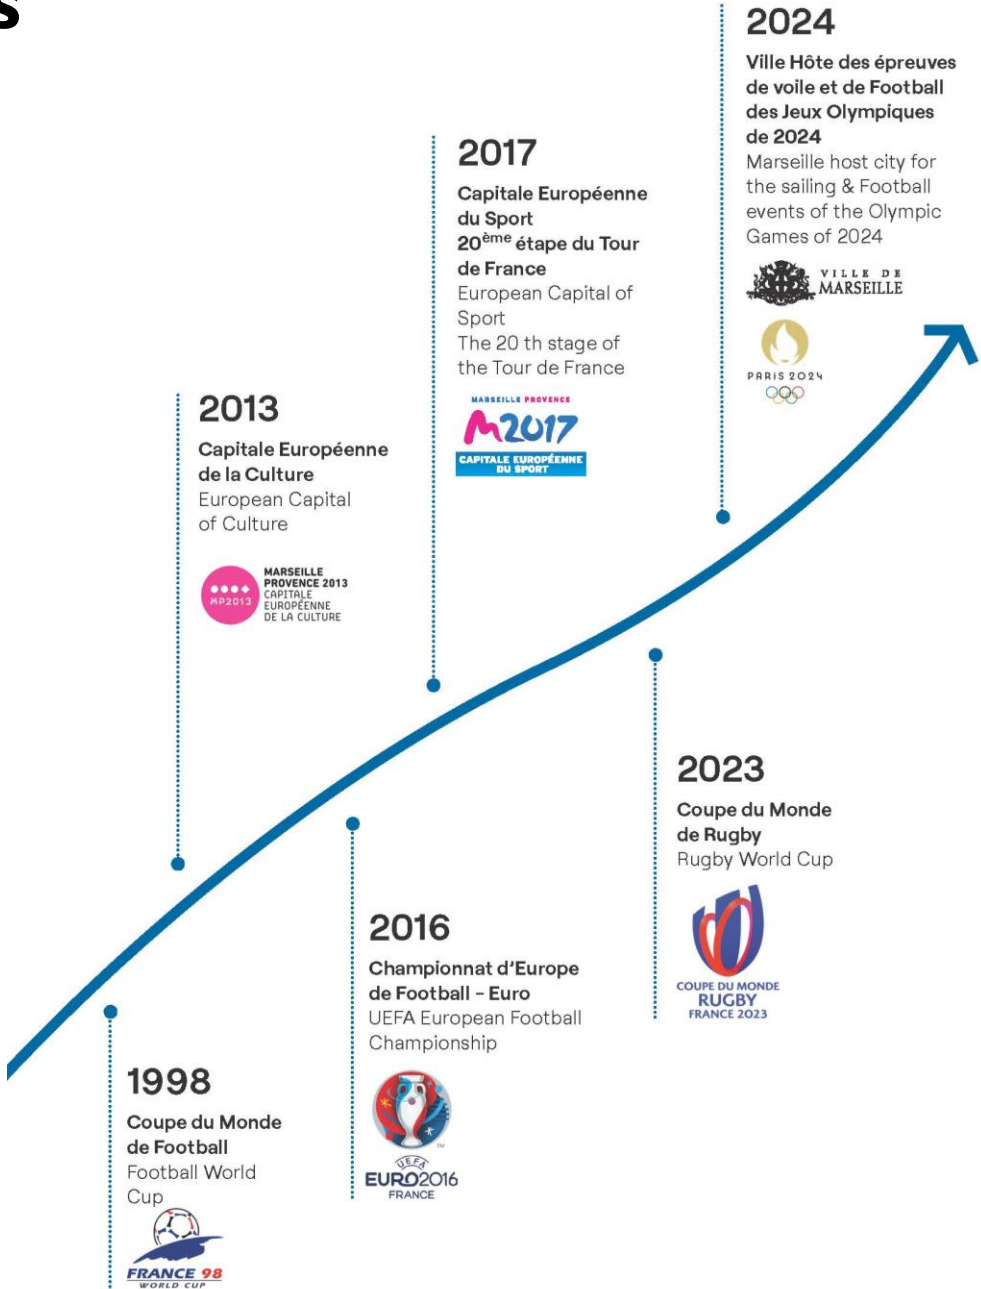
2024
Ville Hôte des épreuves de voile et de Football des Jeux Olympiques de 2024
Marseille host city for the sailing & Football events of the Olympic Games of 2024

VILLE DE MARSEILLE

PARIS 2024

2017
Capitale Européenne du Sport
$20^{ème}$ étape du Tour de France
European Capital of Sport
The 20 th stage of the Tour de France

MARSEILLE PROVENCE
M2017
CAPITALE EUROPÉENNE DU SPORT

2013
Capitale Européenne de la Culture
European Capital of Culture

MP2013
MARSEILLE PROVENCE 2013 CAPITALE EUROPÉENNE DE LA CULTURE

2023
Coupe du Monde de Rugby
Rugby World Cup

COUPE DU MONDE RUGBY FRANCE 2023

2016
Championnat d'Europe de Football - Euro
UEFA European Football Championship

UEFA EURO2016 FRANCE

1998
Coupe du Monde de Football
Football World Cup

FRANCE 98 WORLD CUP